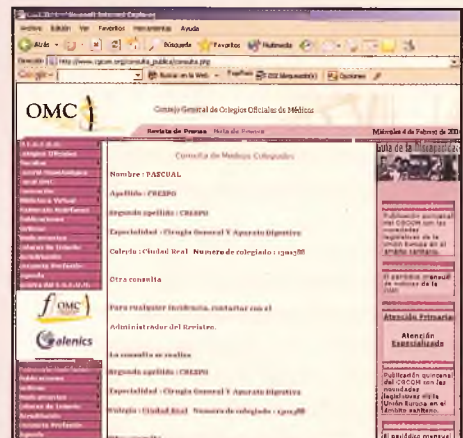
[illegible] - Microsoft Internet Explorer

Archivo Edición Ver Favoritos Herramientas Ayuda

Atrás Búsqueda Favoritos Multimedia

Dirección http://www.cgcom.org/consulta_publica/consulta.php

Google - Buscar en la Web Bloqueado(s) Opciones

OMC

Consejo General de Colegios Oficiales de Médicos

Revista de Prensa Nota de Prensa

Miércoles 4 de Febrero de 200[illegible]

Consulta de Medicos Colegiados

Nombre : PASCUAL

Apellido : CRESPO

Segundo apellido : CRESPO

Especialidad : Cirugia General Y Aparato Digestivo

Colegio : Ciudad Real Numero de colegiado : 1301588

Otra consulta

Para cualquier incidencia, contactar con el Administrador del Registro.

La consulta se realiza

Segundo apellido : CRESPO

Especialidad : Cirugia General Y Aparato Digestivo

Colegio : Ciudad Real Numero de colegiado : 1301588

OMC

Galenics

Tabla de la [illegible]

Publicación quincenal del CGCOM con las novedades legislativas de la Unión Europea en el ámbito sanitario.

El periódico mensual de noticias de la OMC

Atención Primaria

Atención Especializada

Publicación quincenal del CGCOM con las novedades legislativas de la Unión Europea en el ámbito sanitario.

El periódico mensual

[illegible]